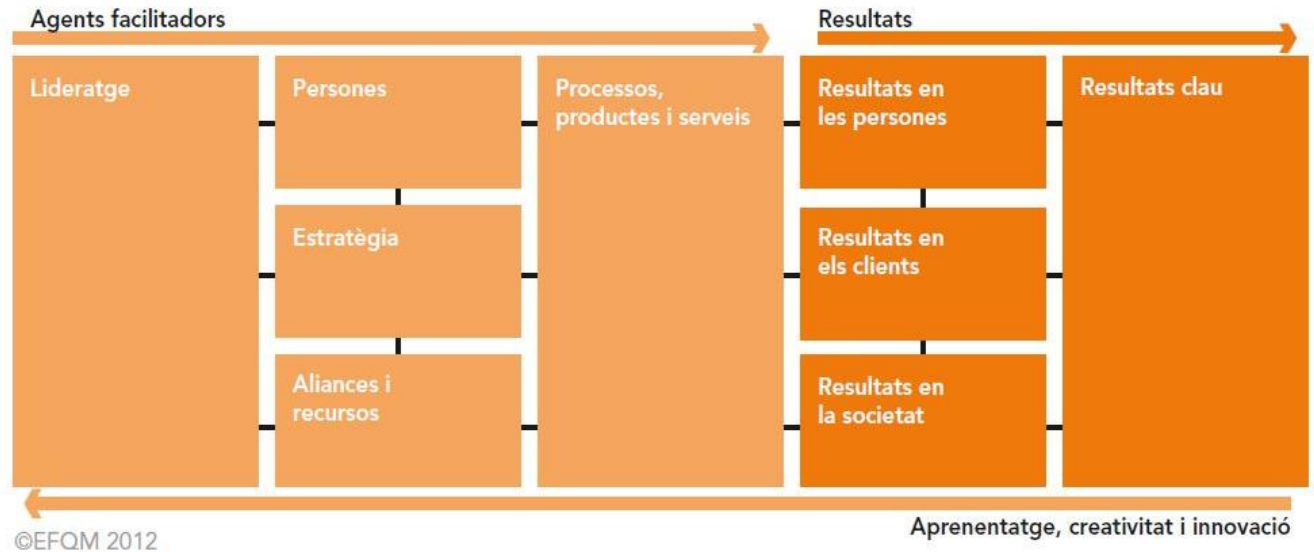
Agents facilitadors

Resultats

Lideratge

Persones

Estratègia

Aliances i recursos

Processos, productes i serveis

Resultats en les persones

Resultats en els clients

Resultats en la societat

Resultats clau

Aprenentatge, creativitat i innovació

©EFQM 2012